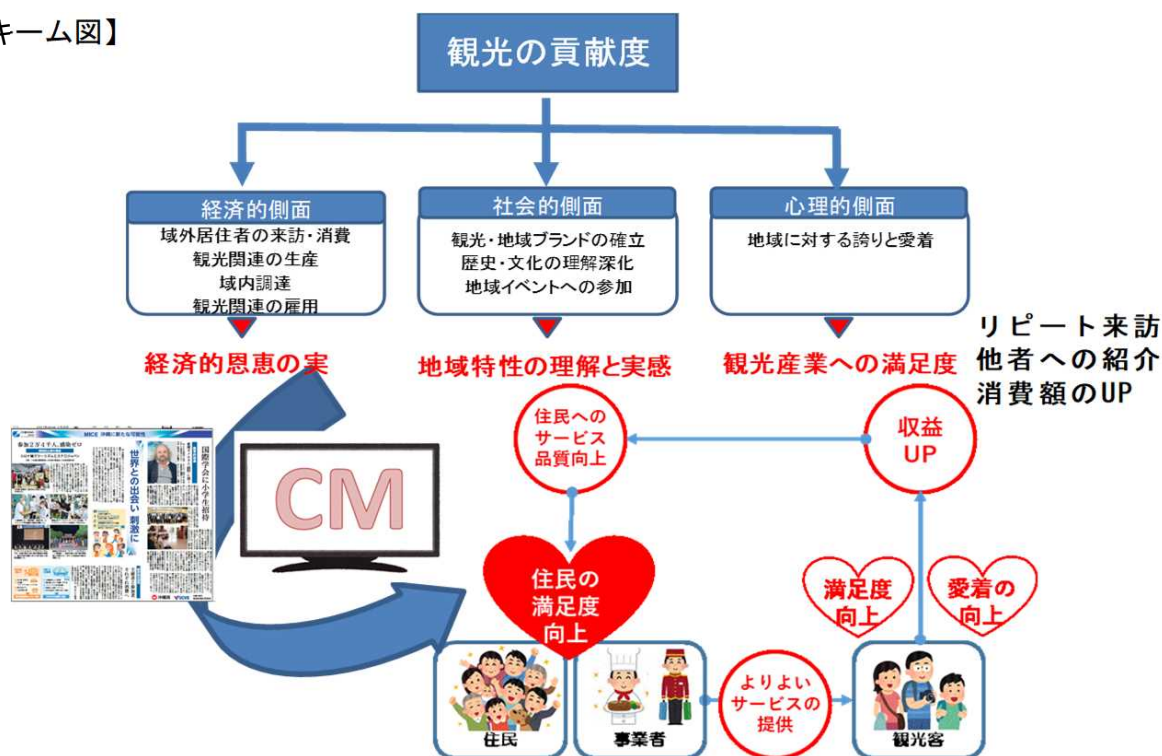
キーム図】

観光の貢献度

経済的側面
域外居住者の来訪・消費
観光関連の生産
域内調達
観光関連の雇用

社会的側面
観光・地域ブランドの確立
歴史・文化の理解深化
地域イベントへの参加

心理的側面
地域に対する誇りと愛着

経済的恩恵の実

地域特性の理解と実感

観光産業への満足度

リピート来訪
他者への紹介
消費額のUP

住民への
サービス
品質向上

収益
UP

CM

住民の
満足度
向上

満足度
向上

愛着の
向上

よりよい
サービスの
提供

住民

事業者

観光客

世界との出会い 刺激に

国際学会に小学生招待